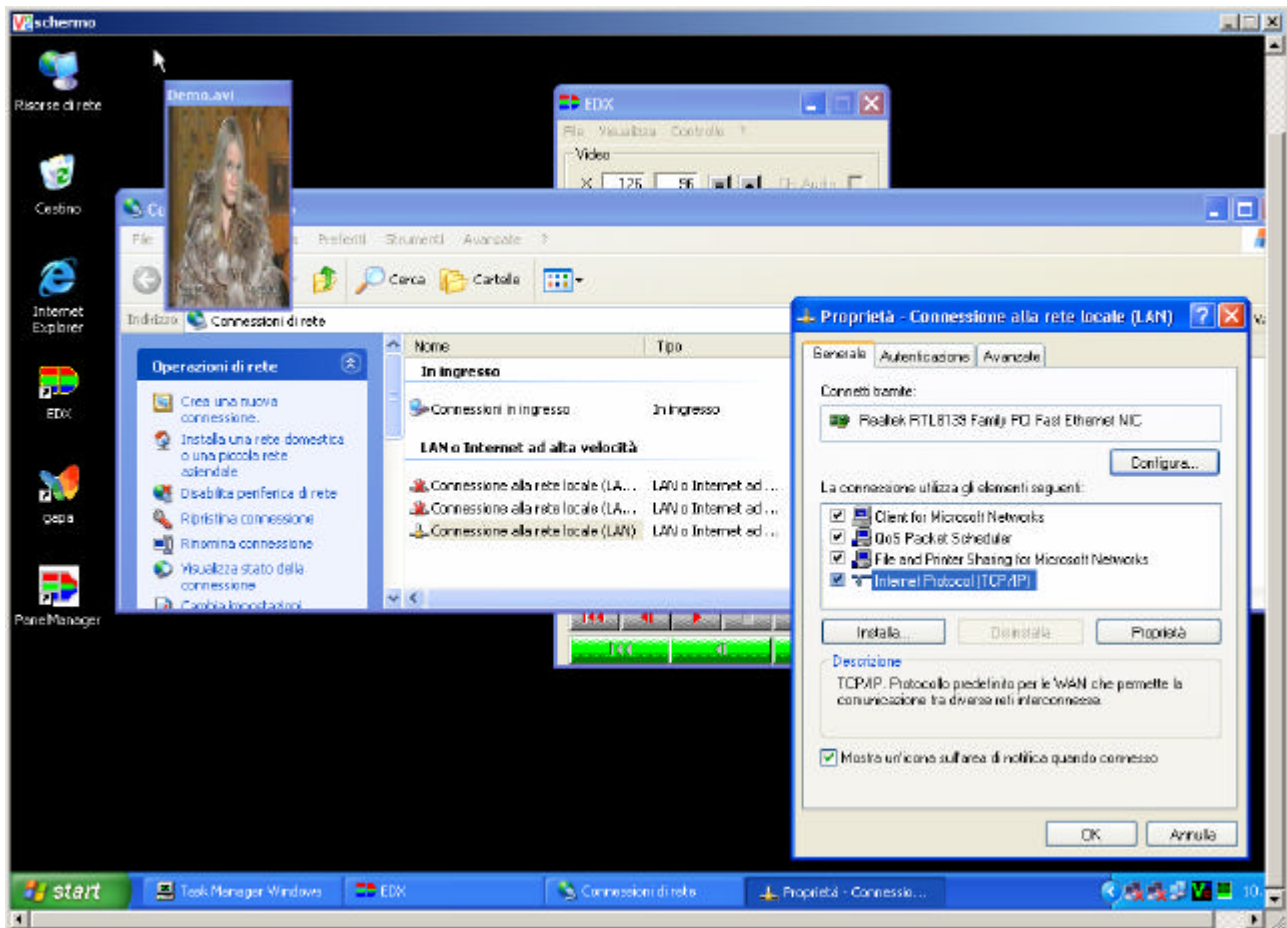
schermo

Risorse di rete

Cestino

Internet Explorer

EDX

gepa

PanelManager

Demo.avi

EDX

File Visualizza Controllo ?

Video

X 125 56

Co

File Preferiti Strumenti Avanzate ?

Cerca Cartelle

Indirizzo Connessioni di rete

Operazioni di rete

Crea una nuova connessione

Installa una rete domestica o una piccola rete aziendale

Disabilita periferica di rete

Ripristina connessione

Rinomina connessione

Visualizza stato della connessione

Cambia impostazioni

| Nome | Tipo |
|---|---|
| In ingresso | |
| Connessioni in ingresso | In ingresso |
| LAN o Internet ad alta velocità | |
| Connessione alla rete locale (LA... | LAN o Internet ad ... |
| Connessione alla rete locale (LA... | LAN o Internet ad ... |
| Connessione alla rete locale (LAN) | LAN o Internet ad ... |

Proprietà - Connessione alla rete locale (LAN)

Generale | Autenticazione | Avanzate

Connetti tramite:

Realtek RTL8139 Family PCI Fast Ethernet NIC

Configura...

La connessione utilizza gli elementi seguenti:

Client for Microsoft Networks

QoS Packet Scheduler

File and Printer Sharing for Microsoft Networks

Internet Protocol (TCP/IP)

Installa... Disinstalla Proprietà

Descrizione

TCP/IP. Protocollo predefinito per le WAN che permette la comunicazione tra diverse reti interconnesse.

Mostra un'icona sull'area di notifica quando connesso

OK Annulla

start

Task Manager Windows

EDX

Connessioni di rete

Proprietà - Connessio...

10: